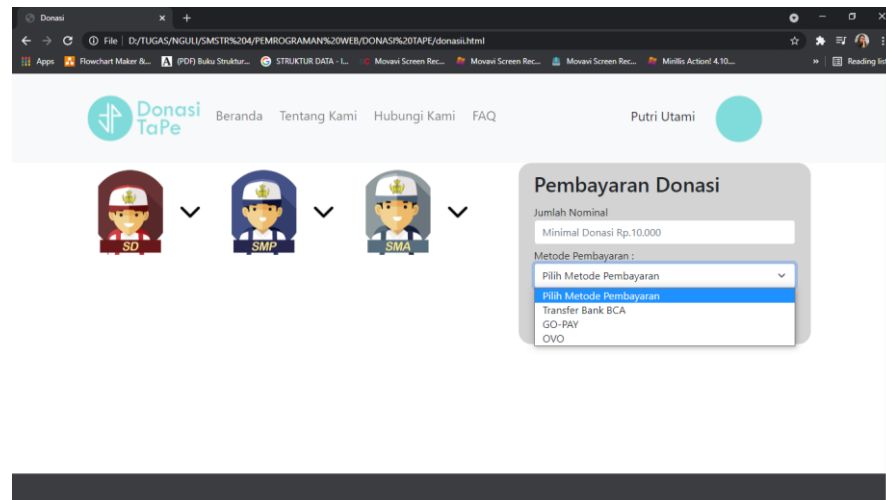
Donasi
×
+
File | D:/TUGAS/NGULI/SMSTR%204/PEMROGRAMAN%20WEB/DONASI%20TAPE/donasii.html
Apps Flowchart Maker &... (PDF) Buku Struktur... STRUKTUR DATA - I... Movavi Screen Rec... Movavi Screen Rec... Movavi Screen Rec... Mirillis Action! 4.10... » Reading list

Donasi TaPe
Beranda Tentang Kami Hubungi Kami FAQ
Putri Utami

SD
SMP
SMA

Pembayaran Donasi
Jumlah Nominal
Minimal Donasi Rp.10.000
Metode Pembayaran :
Pilih Metode Pembayaran
Pilih Metode Pembayaran
Transfer Bank BCA
GO-PAY
OVO